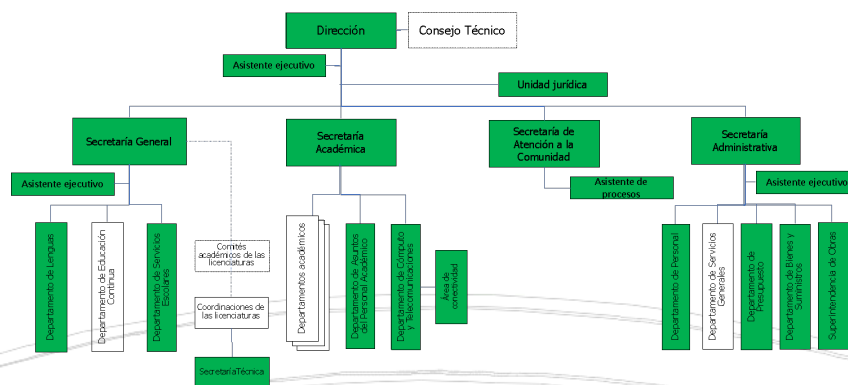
Dirección
Consejo Técnico
Asistente ejecutivo
Unidad jurídica
Secretaría General
Secretaría Académica
Secretaría de Atención a la Comunidad
Secretaría Administrativa
Asistente ejecutivo
Asistente de procesos
Asistente ejecutivo
Departamento de Lenguas
Departamento de Educación Continua
Departamento de Servicios Escolares
Comités académicos de las licenciaturas
Coordinaciones de las licenciaturas
SecretaríaTécnica
Departamentos académicos
Departamento de Asuntos del Personal Académico
Departamento de Cómputo y Telecomunicaciones
Área de conectividad
Departamento de Personal
Departamento de Servicios Generales
Departamento de Presupuesto
Departamento de Bienes y Suministros
Superintendencia de Obras